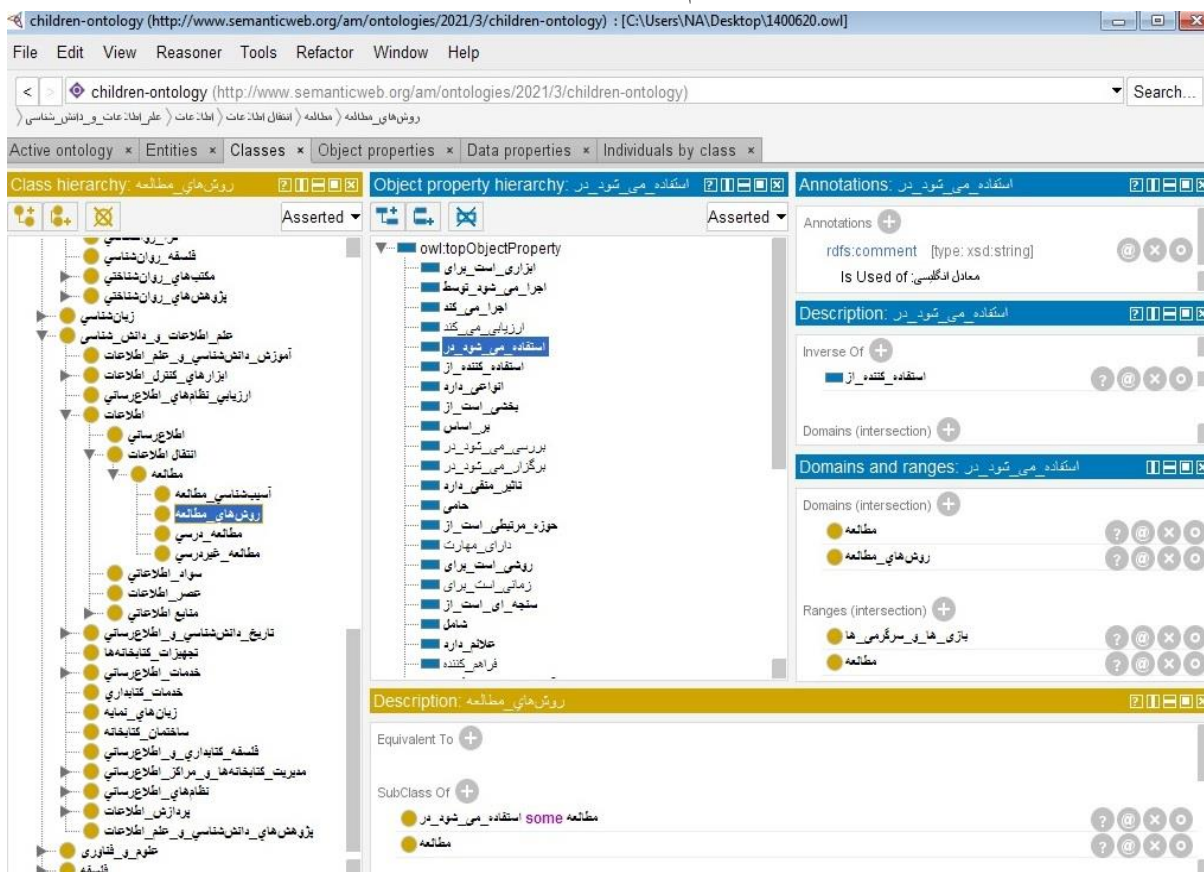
children-ontology (http://www.semanticweb.org/am/ontologies/2021/3/children-ontology) : [C:\Users\NA\Desktop\1400620.owl]

File Edit View Reasoner Tools Refactor Window Help

children-ontology (http://www.semanticweb.org/am/ontologies/2021/3/children-ontology)

Search...

علم_اطلاعات_و_دانش_شناسی 〉 اطلاعات 〉 انتقال_اطلاعات 〉 مطالعه 〉 روش‌های_مطالعه

Active ontology × Entities × Classes × Object properties × Data properties × Individuals by class ×

Class hierarchy: روش‌های_مطالعه

Asserted

فلسفه_روان‌شناسی
مکتب‌های_روان‌شناختی
پژوهش‌های_روان‌شناختی
زبان‌شناسی
علم_اطلاعات_و_دانش_شناسی
آموزش_دانش‌شناسی_و_علم_اطلاعات
ابزارهای_کنترل_اطلاعات
ارزیابی_نظام‌های_اطلاع‌رسانی
اطلاعات
اطلاع‌رسانی
انتقال_اطلاعات
مطالعه
آسیب‌شناسی_مطالعه
روش‌های_مطالعه
مطالعه_درسی
مطالعه_غیردرسی
سواد_اطلاعاتی
عصر_اطلاعات
منابع_اطلاعاتی
تاریخ_دانش‌شناسی_و_اطلاع‌رسانی
تجهیزات_کتابخانه‌ها
خدمات_اطلاع‌رسانی
خدمات_کتابداری
زبان‌های_نمایه
ساختمان_کتابخانه
فلسفه_کتابداری_و_اطلاع‌رسانی
مدیریت_کتابخانه‌ها_و_مراکز_اطلاع‌رسانی
نظام‌های_اطلاع‌رسانی
پردازش_اطلاعات
پژوهش‌های_دانش‌شناسی_و_علم_اطلاعات
علوم_و_فناوری
فلسفه

Object property hierarchy: استفاده_می_شود_در

Asserted

owl:topObjectProperty
ابزاری_است_برای
اجرا_می_شود_توسط
اجرا_می_کند
ارزیابی_می_کند
استفاده_می_شود_در
استفاده_کننده_از
انواعی_دارد
بخشی_است_از
بر_اساس
بررسی_می_شود_در
برگزار_می_شود_در
تاثیر_منفی_دارد
حامی
حوزه_مرتبطی_است_از
دارای_مهارت
روشی_است_برای
زمانی_است_برای
سنجه_ای_است_از
شامل
علائم_دارد
فراهم_کننده

Annotations: استفاده_می_شود_در

Annotations

rdfs:comment [type: xsd:string]
معادل انگلیسی: Is Used of

Description: استفاده_می_شود_در

Inverse Of
استفاده_کننده_از

Domains (intersection)

Domains and ranges: استفاده_می_شود_در

Domains (intersection)
مطالعه
روش‌های_مطالعه

Ranges (intersection)
بازی_ها_و_سرگرمی_ها
مطالعه

Description: روش‌های_مطالعه

Equivalent To

SubClass Of
استفاده_می_شود_در some مطالعه
مطالعه